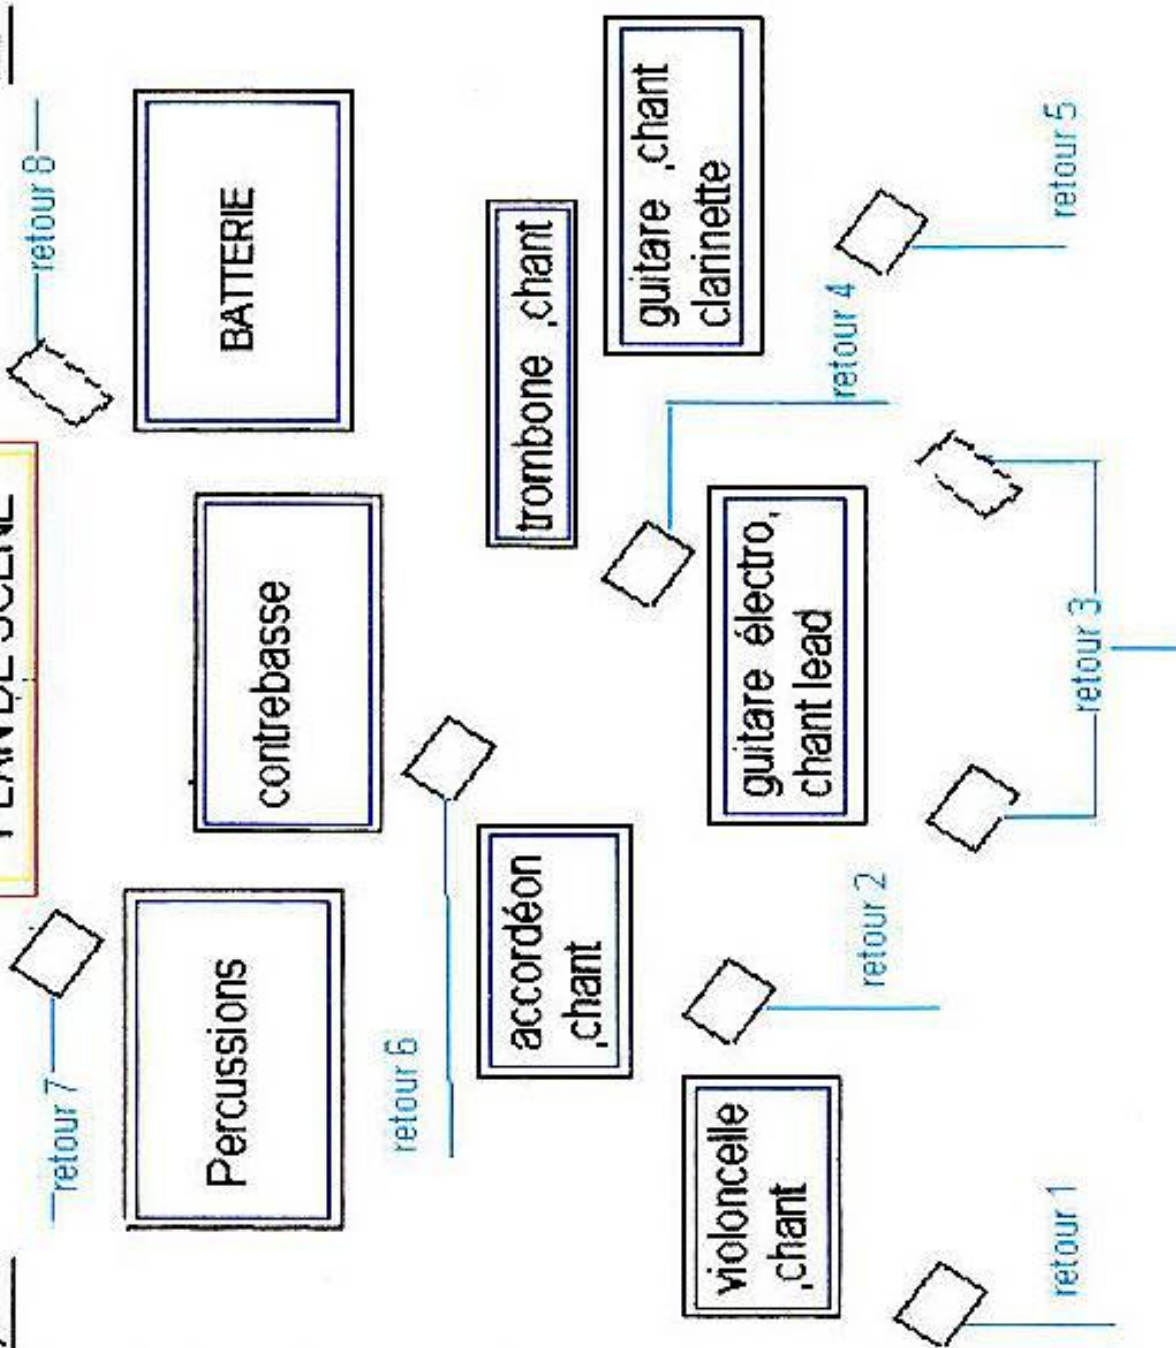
PLAN DE SCÈNE

retour 8

BATTERIE

retour 7

Percussions

contrebasse

retour 6

trombone ,chant

accordéon ,chant

guitare ,chant clarinette

retour 4

retour 5

guitare électro, chant lead

retour 3

retour 2

violoncelle ,chant

retour 1